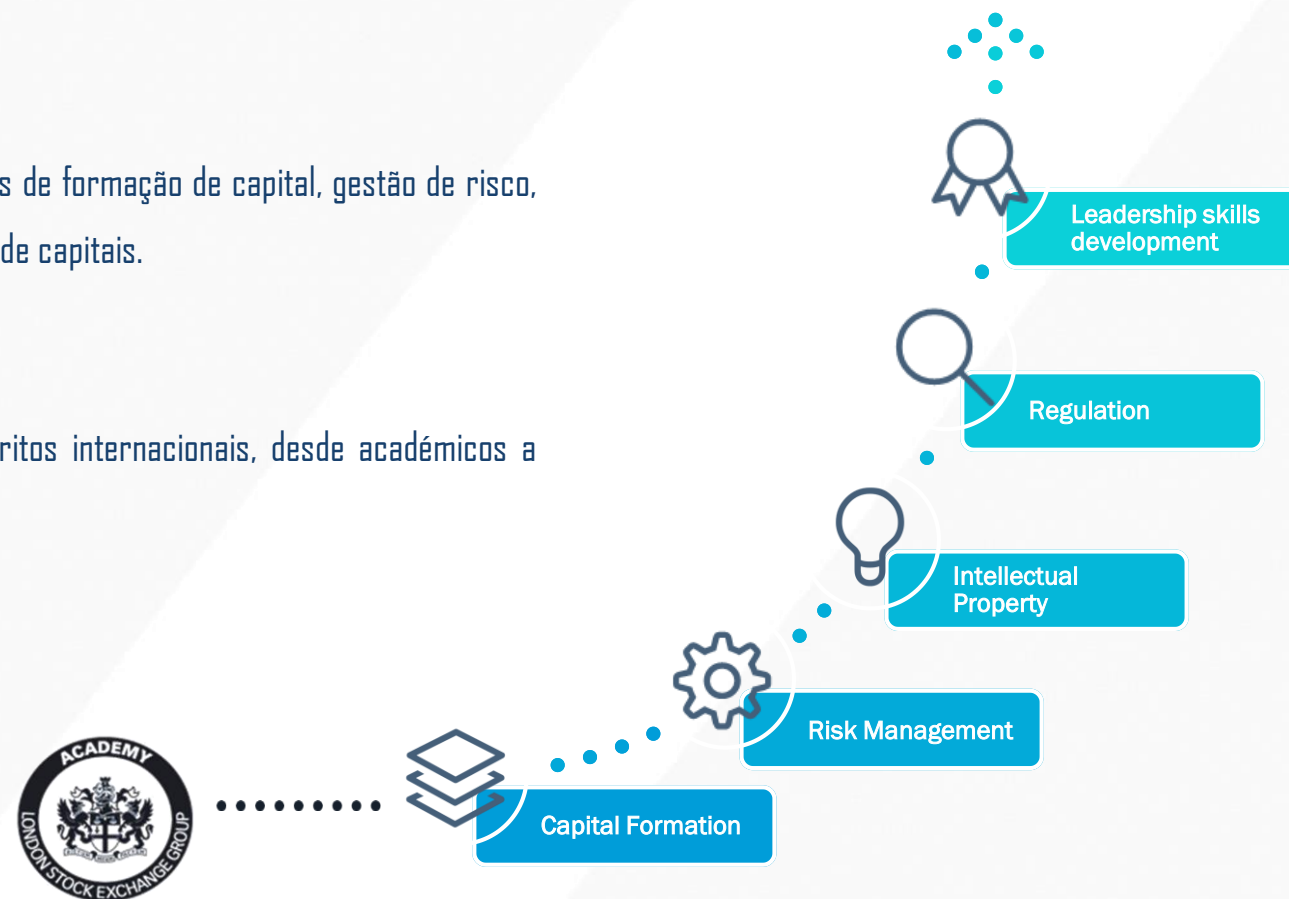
s de formação de capital, gestão de risco, de capitais.

ritos internacionais, desde académicos a

Leadership skills development

Regulation

Intellectual Property

Risk Management

Capital Formation

ACADEMY
LONDON STOCK EXCHANGE GROUP